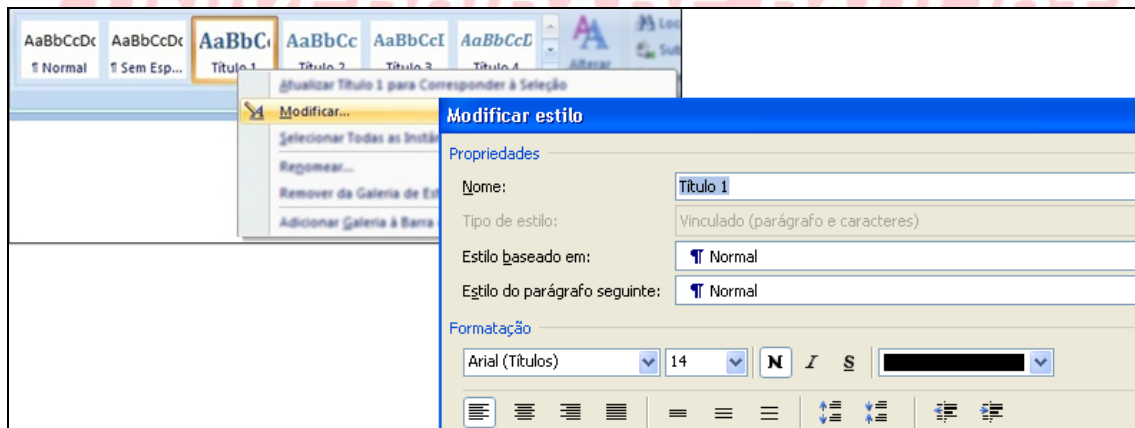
AaBbCcDc ¶ Normal
AaBbCcDc ¶ Sem Esp...
AaBbC Título 1
AaBbCc Título 2
AaBbCcI Título 3
AaBbCcD Título 4
Alterar

Atualizar Título 1 para Corresponder à Seleção
Modificar...
Selecionar Todas as Instân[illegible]
Renomear...
Remover da Galeria de Est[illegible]
Adicionar Galeria à Barra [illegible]

Modificar estilo
Propriedades
Nome: Título 1
Tipo de estilo: Vinculado (parágrafo e caracteres)
Estilo baseado em: ¶ Normal
Estilo do parágrafo seguinte: ¶ Normal
Formatação
Arial (Títulos) 14 N I S